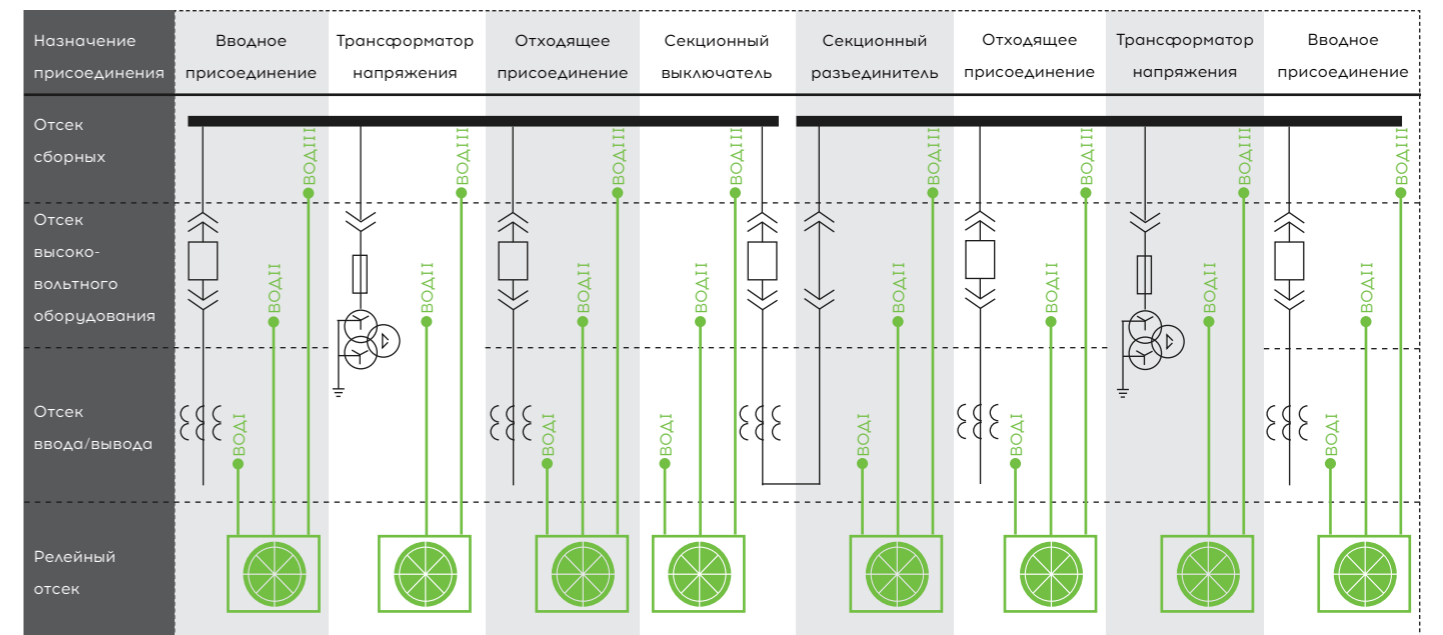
| Назначение присоединения | Вводное присоединение | Трансформатор напряжения | Отходящее присоединение | Секционный выключатель | Секционный разъединитель | Отходящее присоединение | Трансформатор напряжения | Вводное присоединение |
|---|---|---|---|---|---|---|---|---|
| Отсек сборных | ВОДIII | ВОДIII | ВОДIII | ВОДIII | ВОДIII | ВОДIII | ВОДIII | ВОДIII |
| Отсек высоко-вольтного оборудования | ВОДII | ВОДII | ВОДII | ВОДII | ВОДII | ВОДII | ВОДII | ВОДII |
| Отсек ввода/вывода | ВОДI | | ВОДI | ВОДI | ВОДI | ВОДI | | ВОДI |
| Релейный отсек | | | | | | | | |